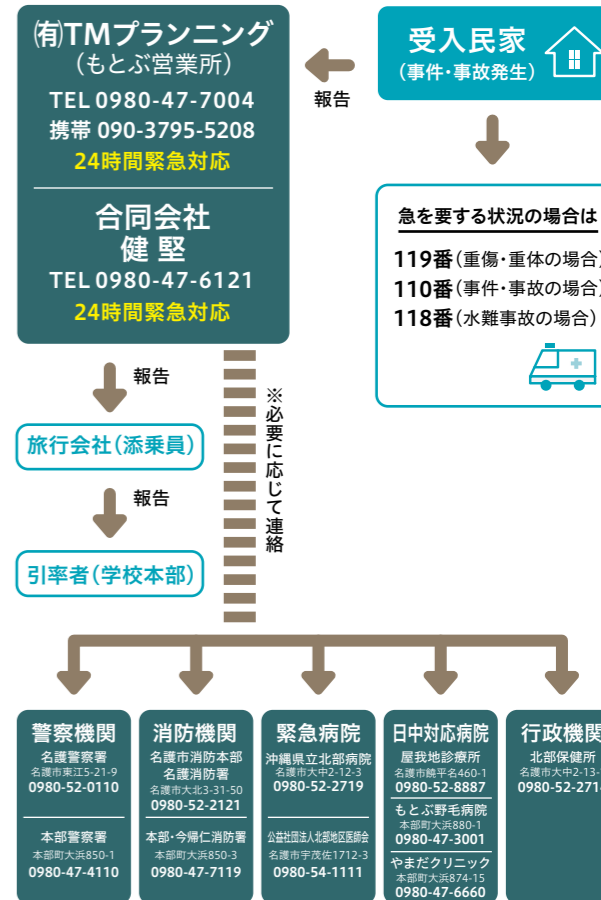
㈲TMプランニング
（もとぶ営業所）
TEL 0980-47-7004
携帯 090-3795-5208
24時間緊急対応

合同会社
健堅
TEL 0980-47-6121
24時間緊急対応

報告

受入民家
（事件・事故発生）

急を要する状況の場合は
119番（重傷・重体の場合
110番（事件・事故の場合
118番（水難事故の場合）

報告

旅行会社（添乗員）

報告

引率者（学校本部）

※必要に応じて連絡

警察機関
名護警察署
名護市東江5-21-9
0980-52-0110

本部警察署
本部町大浜850-1
0980-47-4110

消防機関
名護市消防本部
名護消防署
名護市大北3-31-50
0980-52-2121

本部・今帰仁消防署
本部町大浜850-3
0980-47-7119

緊急病院
沖縄県立北部病院
名護市大中2-12-3
0980-52-2719

公益社団法人北部地区医師会
名護市宇茂佐1712-3
0980-54-1111

日中対応病院
屋我地診療所
名護市饒平名460-1
0980-52-8887
もとぶ野毛病院
本部町大浜880-1
0980-47-3001
やまだクリニック
本部町大浜874-15
0980-47-6660

行政機関
北部保健所
名護市大中2-13-
0980-52-271